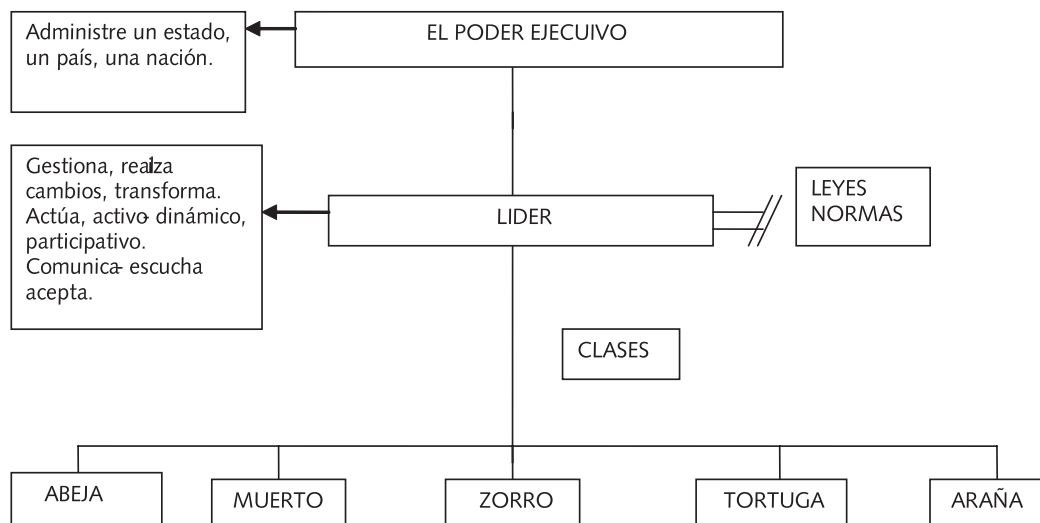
EL PODER EJECUIVO

Administre un estado, un país, una nación.

LIDER

Gestiona, realza cambios, transforma. Actúa, activo- dinámico, participativo. Comunica- escucha acepta.

LEYES NORMAS

CLASES

ABEJA

MUERTO

ZORRO

TORTUGA

ARAÑA